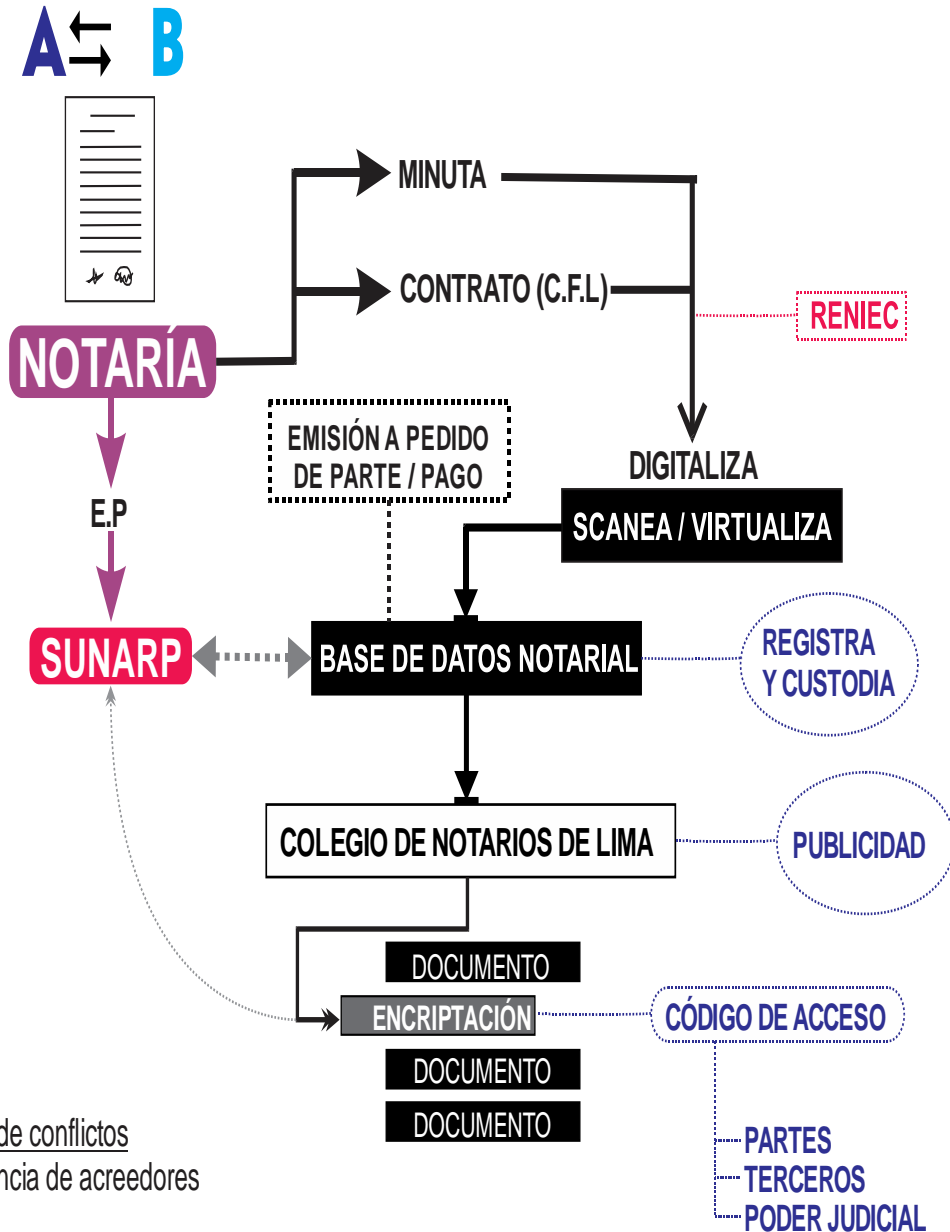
A ⇆ B

NOTARÍA

MINUTA

CONTRATO (C.F.L)

RENIEC

EMISIÓN A PEDIDO DE PARTE / PAGO

DIGITALIZA

SCANEA / VIRTUALIZA

E.P

SUNARP

BASE DE DATOS NOTARIAL

REGISTRA Y CUSTODIA

COLEGIO DE NOTARIOS DE LIMA

PUBLICIDAD

DOCUMENTO

ENCRIPTACIÓN

CÓDIGO DE ACCESO

DOCUMENTO

DOCUMENTO

de conflictos
ncia de acreedores

PARTES
TERCEROS
PODER JUDICIAL